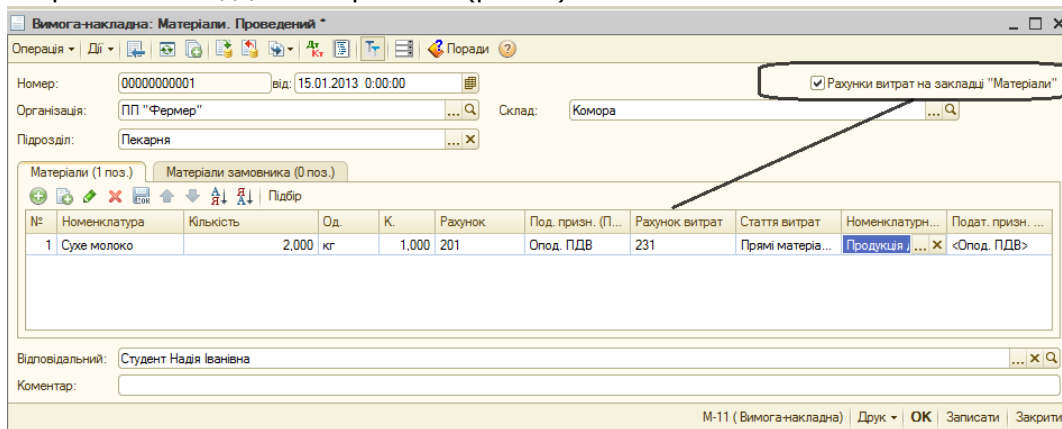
Вимога-накладна: Матеріали. Проведений *

Операція ▾ | Дії ▾ | Поради

Номер: 00000000001 від: 15.01.2013 0:00:00

Рахунки витрат на закладці "Матеріали"

Організація: ПП "Фермер"

Склад: Комора

Підрозділ: Пекарня

Матеріали (1 поз.) | Матеріали замовника (0 поз.)

Підбір

| № | Номенклатура | Кількість | Од. | К. | Рахунок | Под. призн. (П... | Рахунок витрат | Стаття витрат | Номенклатурн... | Подат. призн. ... |
|---|---|---|---|---|---|---|---|---|---|---|
| 1 | Сухе молоко | 2,000 | кг | 1,000 | 201 | Опод. ПДВ | 231 | Прямі матеріа... | Продукція | <Опод. ПДВ> |

Відповідальний: Студент Надія Іванівна

Коментар:

М-11 ( Вимога-накладна) | Друк ▾ | OK | Записати | Закрити